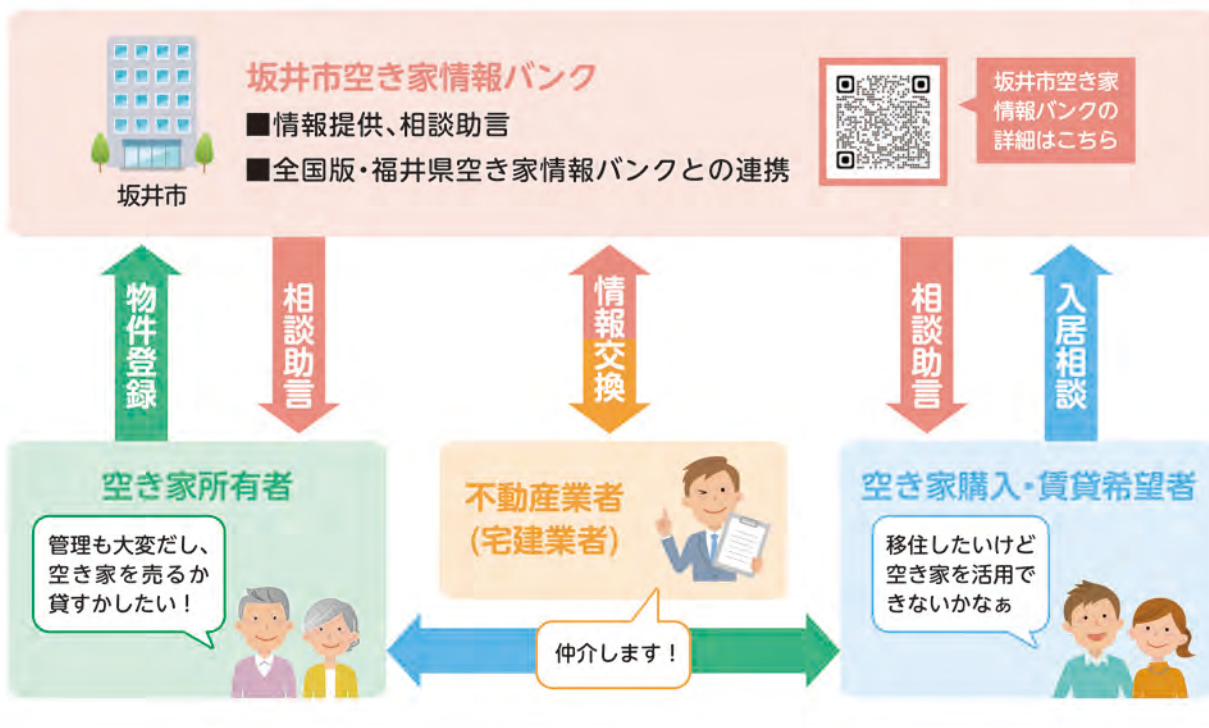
坂井市

坂井市空き家情報バンク

■情報提供、相談助言

■全国版・福井県空き家情報バンクとの連携

坂井市空き家情報バンクの詳細はこちら

物件登録

相談助言

情報交換

相談助言

入居相談

空き家所有者

管理も大変だし、空き家を売るか貸すかしたい！

不動産業者（宅建業者）

空き家購入・賃貸希望者

移住したいけど空き家を活用できないかなぁ

仲介します！